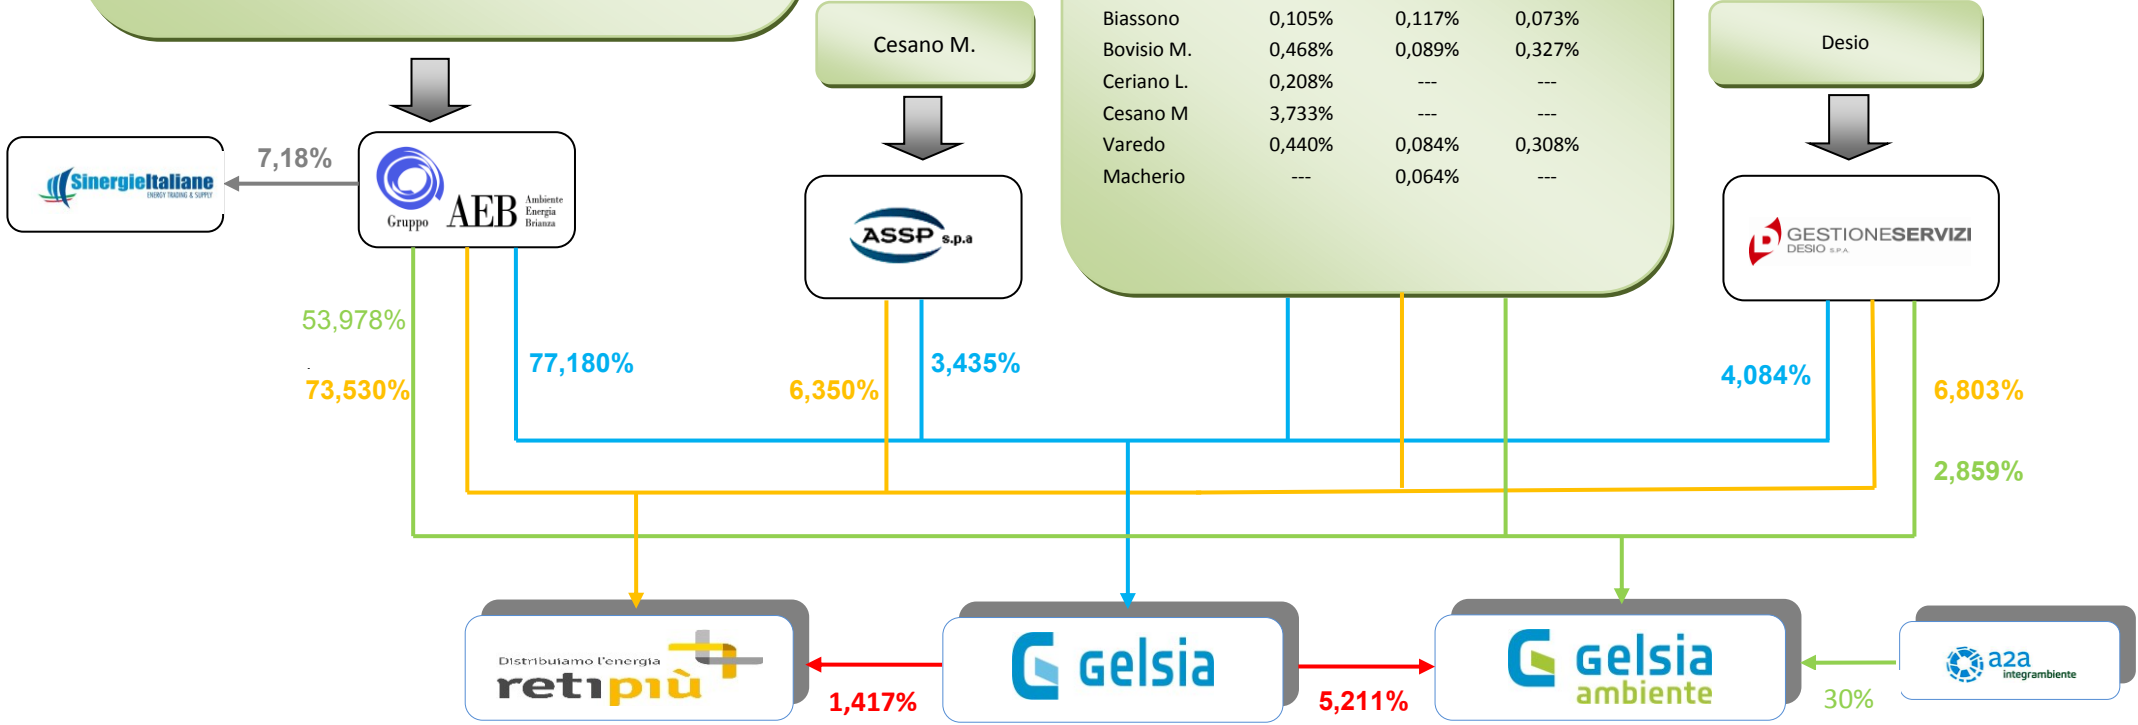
Cesano M.

| Biassono | 0,105% | 0,117% | 0,073% |
|---|---|---|---|
| Bovisio M. | 0,468% | 0,089% | 0,327% |
| Ceriano L. | 0,208% | --- | --- |
| Cesano M | 3,733% | --- | --- |
| Varedo | 0,440% | 0,084% | 0,308% |
| Macherio | --- | 0,064% | --- |

Desio

SinergieItaliane ENERGY TRADING & SUPPLY

7,18%

Gruppo AEB Ambiente Energia Brianza

ASSP s.p.a

GESTIONESERVIZI DESIO S.P.A.

53,978%

73,530%

77,180%

6,350%

3,435%

4,084%

6,803%

2,859%

Distribuiamo l'energia retipiù

1,417%

Gelsia

5,211%

Gelsia ambiente

a2a integrambiente

30%